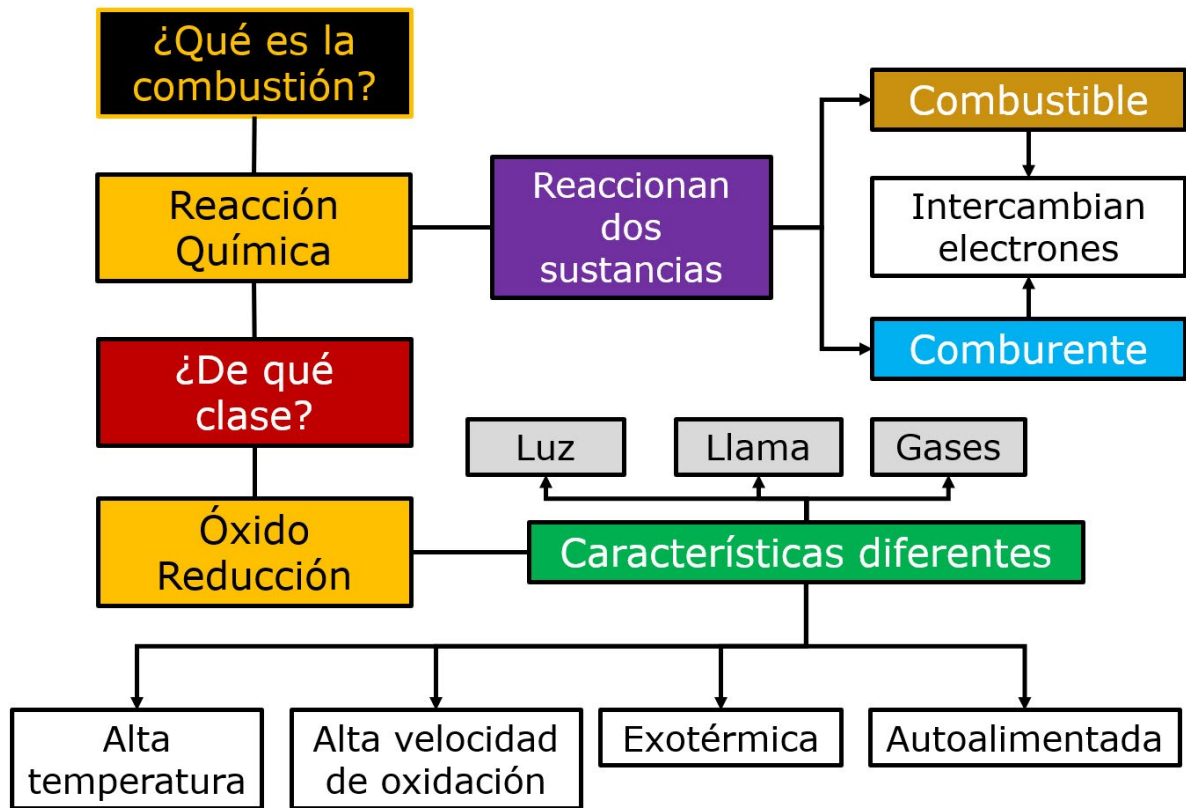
¿Qué es la combustión?

Reacción Química

Reaccionan dos sustancias

Combustible

Intercambian electrones

Comburente

¿De qué clase?

Luz

Llama

Gases

Óxido Reducción

Características diferentes

Alta temperatura

Alta velocidad de oxidación

Exotérmica

Autoalimentada